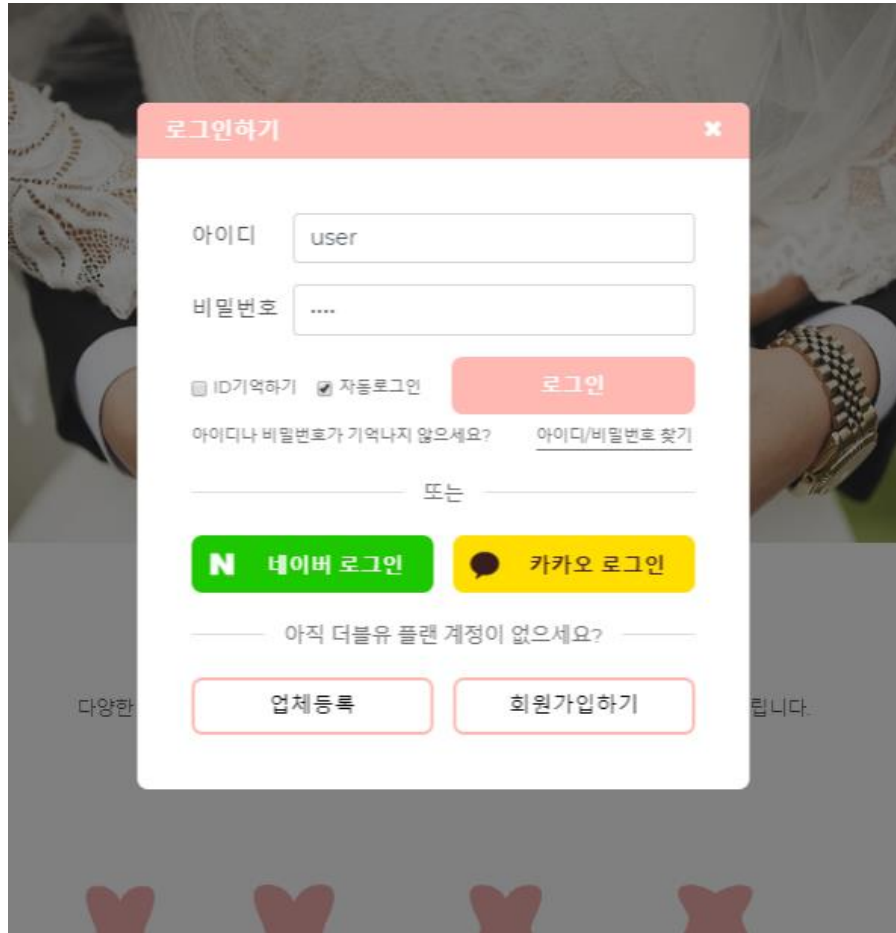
로그인하기

아이디 user

비밀번호 ····

ID기억하기 자동로그인

로그인

아이디나 비밀번호가 기억나지 않으세요? 아이디/비밀번호 찾기

또는

N 네이버 로그인

카카오 로그인

아직 더블유 플랜 계정이 없으세요?

다양한

업체등록

회원가입하기

립니다.